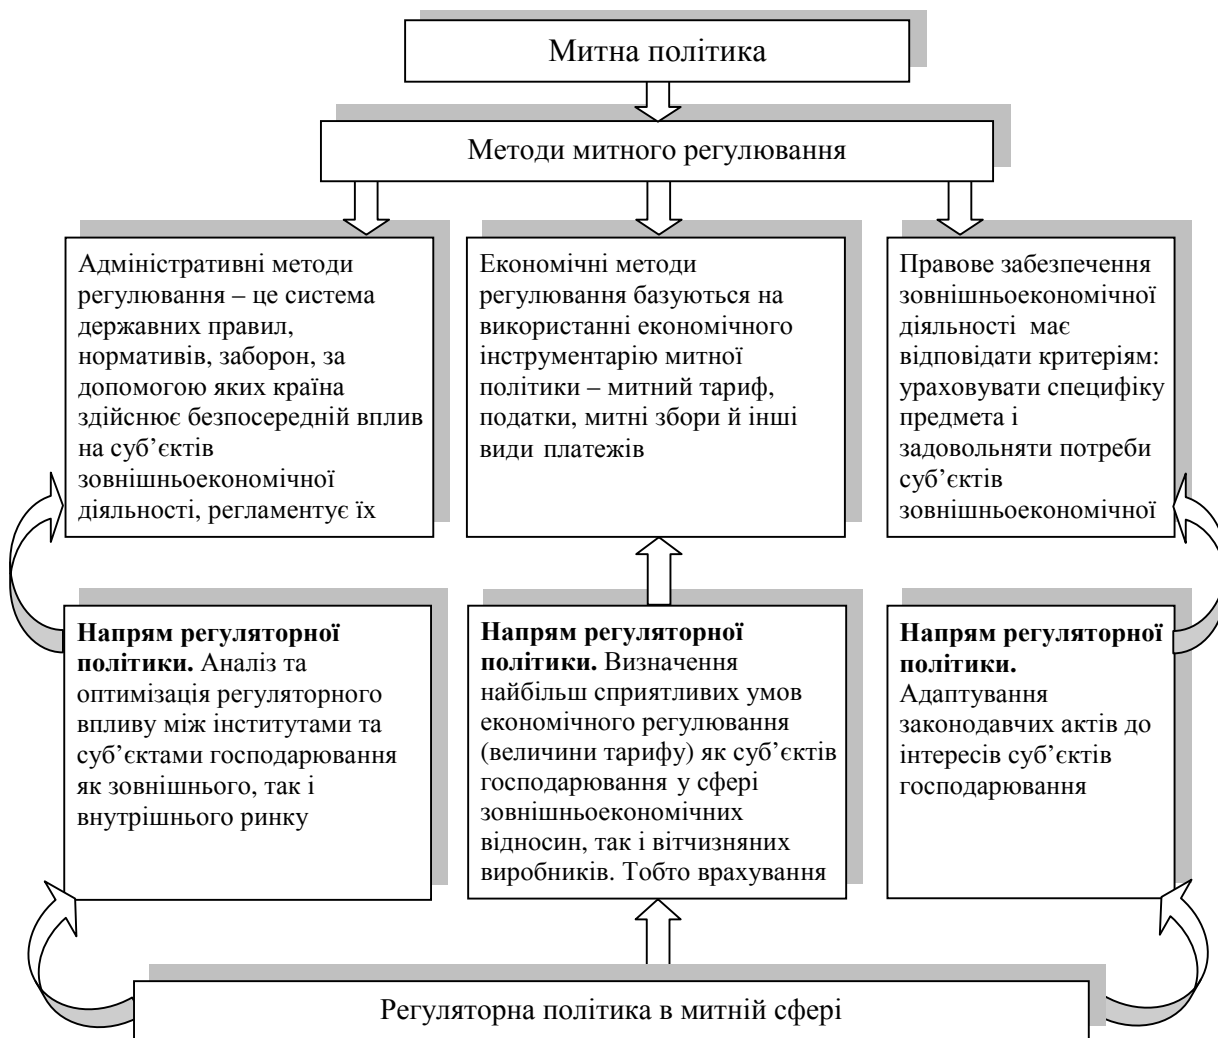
Митна політика

Методи митного регулювання

Адміністративні методи регулювання – це система державних правил, нормативів, заборон, за допомогою яких країна здійснює безпосередній вплив на суб'єктів зовнішньоекономічної діяльності, регламентує їх

Економічні методи регулювання базуються на використанні економічного інструментарію митної політики – митний тариф, податки, митні збори й інші види платежів

Правове забезпечення зовнішньоекономічної діяльності має відповідати критеріям: ураховувати специфіку предмета і задовольняти потреби суб'єктів зовнішньоекономічної

**Напрям регуляторної політики.** Аналіз та оптимізація регуляторного впливу між інститутами та суб'єктами господарювання як зовнішнього, так і внутрішнього ринку

**Напрям регуляторної політики.** Визначення найбільш сприятливих умов економічного регулювання (величини тарифу) як суб'єктів господарювання у сфері зовнішньоекономічних відносин, так і вітчизняних виробників. Тобто врахування

**Напрям регуляторної політики.** Адаптування законодавчих актів до інтересів суб'єктів господарювання

Регуляторна політика в митній сфері